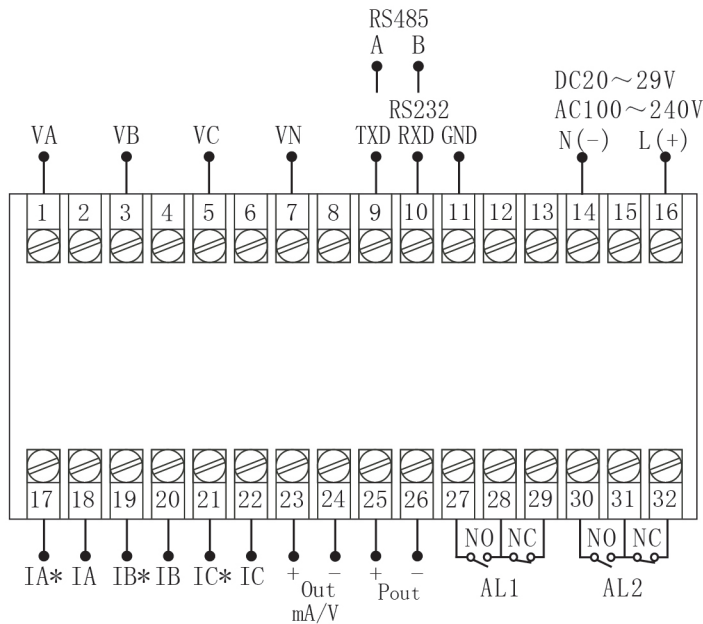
RS485
A B

RS232

DC20～29V
AC100～240V

VA VB VC VN TXD RXD GND N(-) L(+)

1 2 3 4 5 6 7 8 9 10 11 12 13 14 15 16

17 18 19 20 21 22 23 24 25 26 27 28 29 30 31 32

NO NC NO NC

IA* IA IB* IB IC* IC + Out - + Pout - AL1 AL2
mA/V